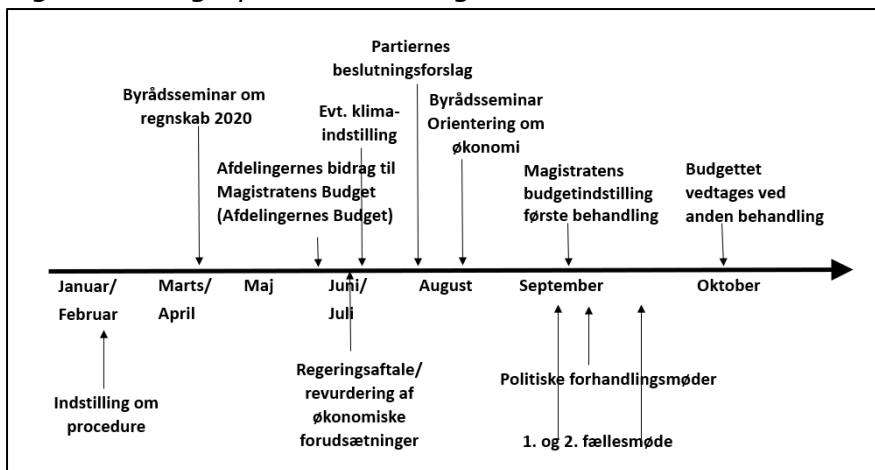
Partiernes beslutningsforslag

Byrådsseminar om regnskab 2020

Evt. klima-indstilling

Byrådsseminar Orientering om økonomi

Afdelingernes bidrag til Magistratens Budget (Afdelingernes Budget)

Magistratens budgetindstilling første behandling

Budgettet vedtages ved anden behandling

Januar/ Februar

Marts/ April

Maj

Juni/ Juli

August

September

Oktober

Indstilling om procedure

Regeringsaftale/ revurdering af økonomiske forudsætninger

Politiske forhandlingsmøder

1. og 2. fællesmøde